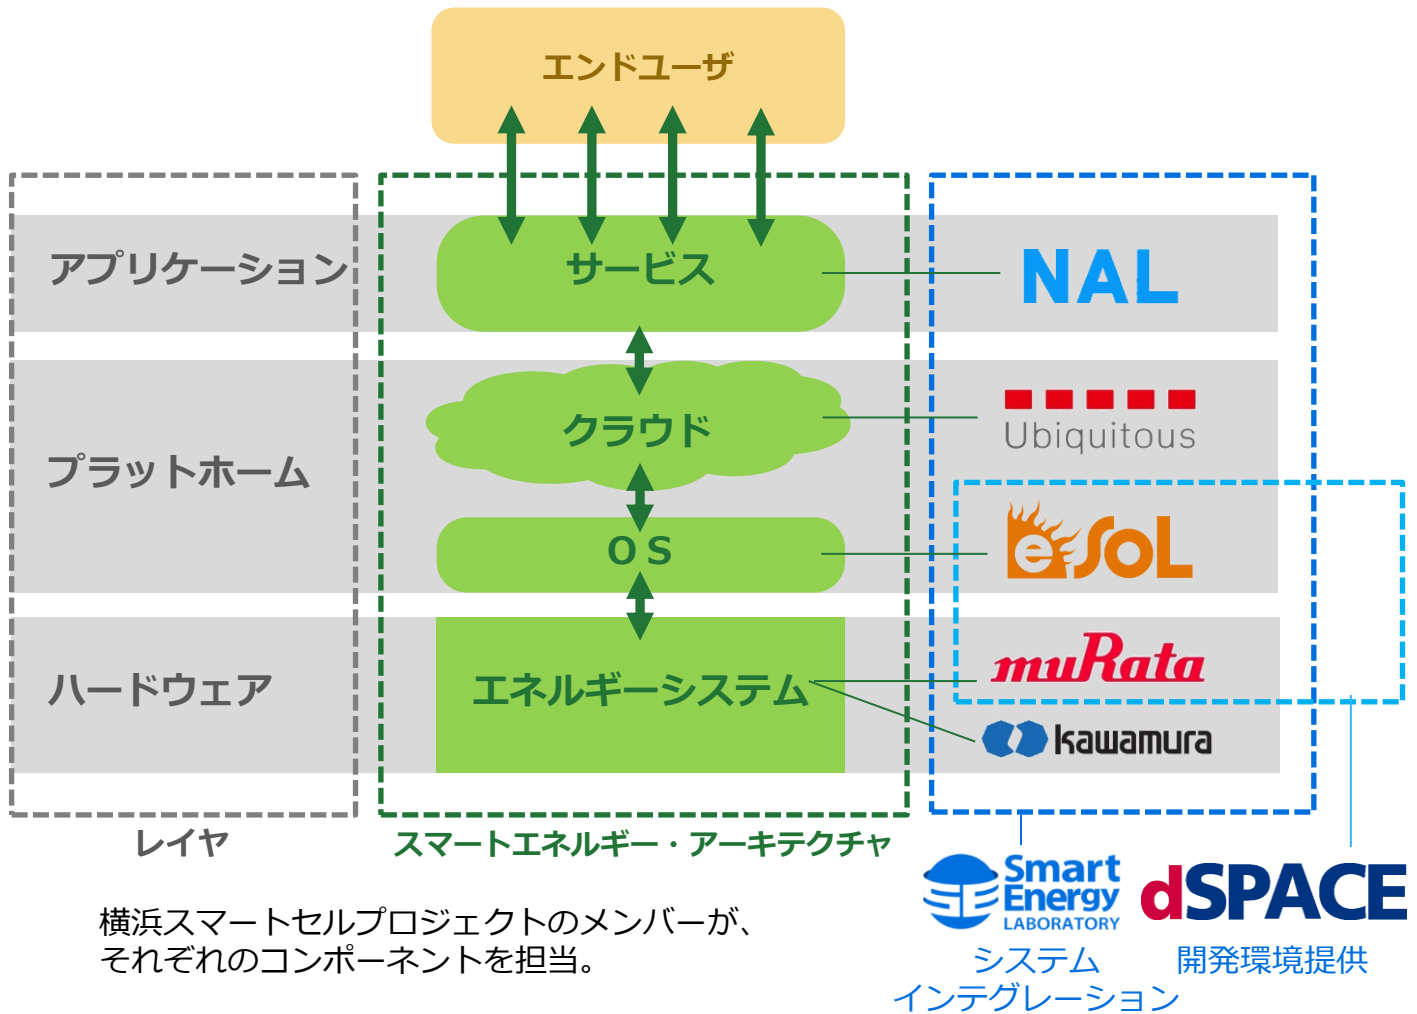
エンドユーザ

アプリケーション

サービス

NAL

プラットホーム

クラウド

Ubiquitous

OS

eSoL

ハードウェア

エネルギーシステム

muRata

kawamura

レイヤ

スマートエネルギー・アーキテクチャ

Smart Energy LABORATORY

dSPACE

横浜スマートセルプロジェクトのメンバーが、それぞれのコンポーネントを担当。

システムインテグレーション

開発環境提供